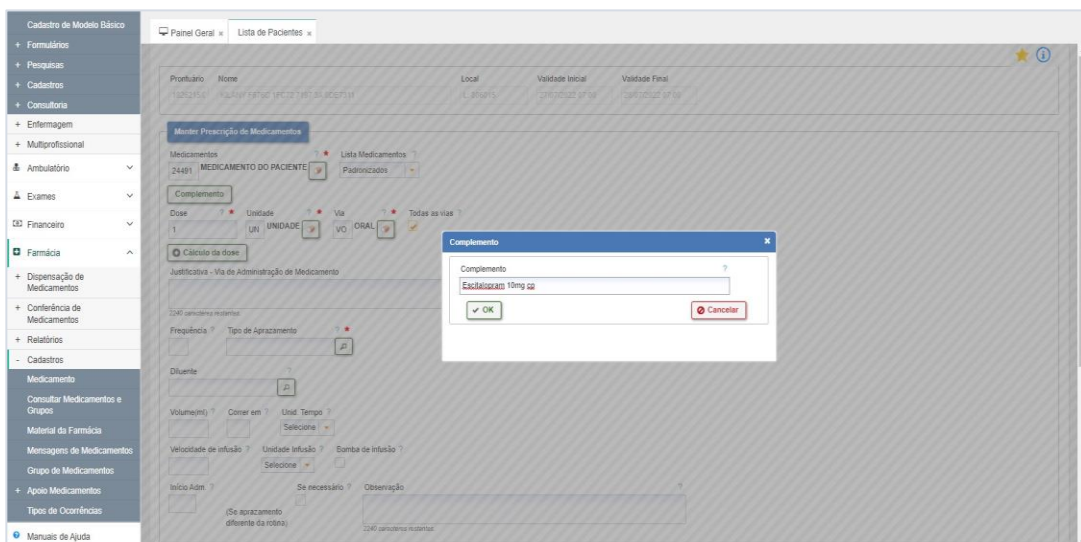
Cadastro de Modelo Básico
+ Formulários
+ Pesquisas
+ Cadastros
+ Consultoria
+ Enfermagem
+ Multiprofissional
Ambulatório
Exames
Financeiro
Farmácia
+ Dispensação de Medicamentos
+ Conferência de Medicamentos
+ Relatórios
- Cadastros
Medicamento
Consultar Medicamentos e Grupos
Material da Farmácia
Mensagens de Medicamentos
Grupo de Medicamentos
+ Apoio Medicamentos
Tipos de Ocorrências
Manuais de Ajuda

Painel Geral × Lista de Pacientes ×

Prontuário Nome Local Validade Inicial Validade Final
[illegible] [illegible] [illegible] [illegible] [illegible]

Manter Prescrição de Medicamentos

Medicamentos ? * Lista Medicamentos ?
24491 MEDICAMENTO DO PACIENTE Padronizados

Complemento

Dose ? * Unidade ? * Via ? * Todas as vias ?
1 UN UNIDADE VO ORAL

Cálculo da dose

Justificativa - Via de Administração de Medicamento

2240 caracteres restantes

Frequência ? Tipo de Aprazamento ? *

Diluente ?

Volume(ml) ? Correr em ? Unid. Tempo ?
Selecione

Velocidade de infusão ? Unidade Infusão ? Bomba de infusão ?
Selecione

Início Adm ? Se necessário ? Observação ?
(Se aprazamento diferente da rotina)
2240 caracteres restantes

Complemento
Complemento ?
Escitalopram 10mg cp
✓ OK
Cancelar